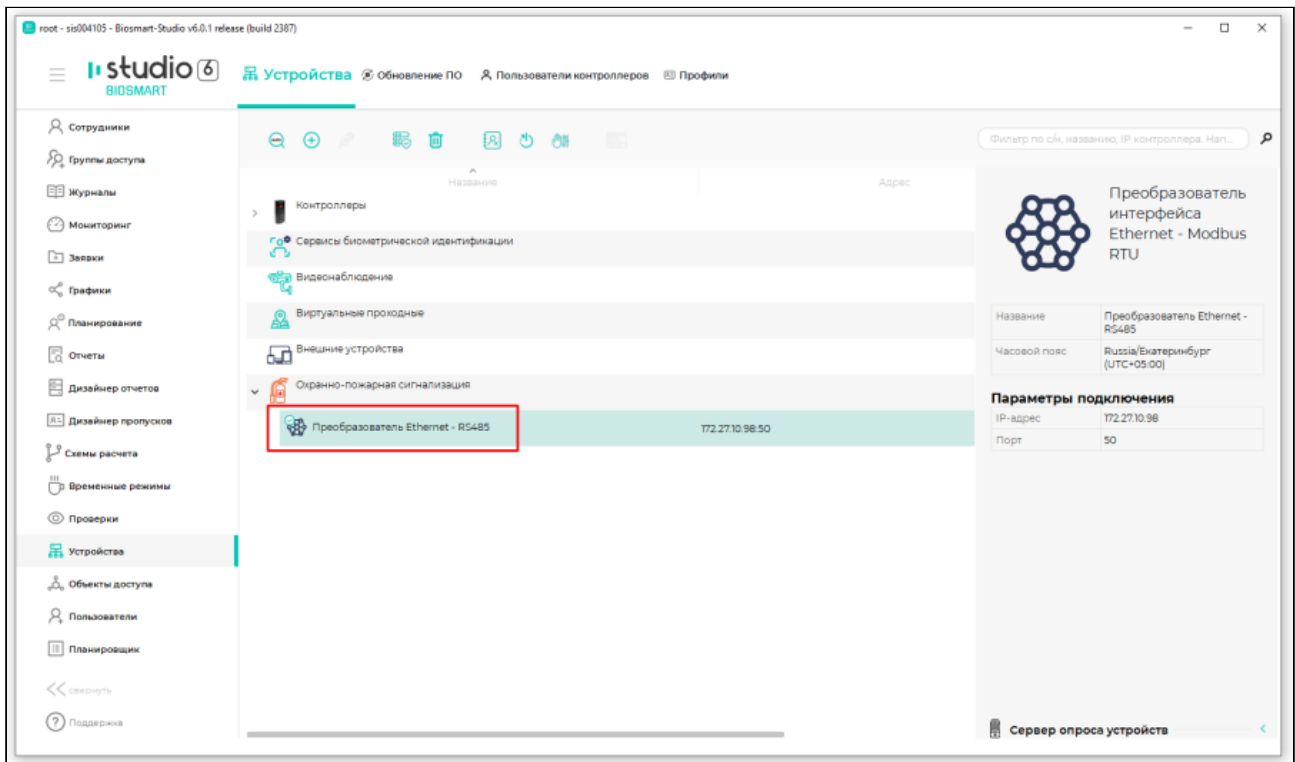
root - sis004105 - Biosmart-Studio v6.0.1 release (build 2387)

studio 6
BIOSMART

Устройства Обновление ПО Пользователи контроллеров Профили

Сотрудники
Группы доступа
Журналы
Мониторинг
Заявки
Графики
Планирование
Отчеты
Дизайнер отчетов
Дизайнер пропусков
Схемы расчета
Временные режимы
Проверки
Устройства
Объекты доступа
Пользователи
Планировщик
свернуть
Поддержка

Фильтр по с/н, названию, IP контроллера. Нап...

| Название | Адрес |
|---|---|
| Контроллеры | |
| Сервисы биометрической идентификации | |
| Видеонаблюдение | |
| Виртуальные проходные | |
| Внешние устройства | |
| Охранно-пожарная сигнализация | |
| Преобразователь Ethernet - RS485 | 172.27.10.98:50 |

Преобразователь интерфейса Ethernet - Modbus RTU

| | |
|---|---|
| Название | Преобразователь Ethernet - RS485 |
| Часовой пояс | Russia/Екатеринбург (UTC+05:00) |

Параметры подключения

| | |
|---|---|
| IP-адрес | 172.27.10.98 |
| Порт | 50 |

Сервер опроса устройств